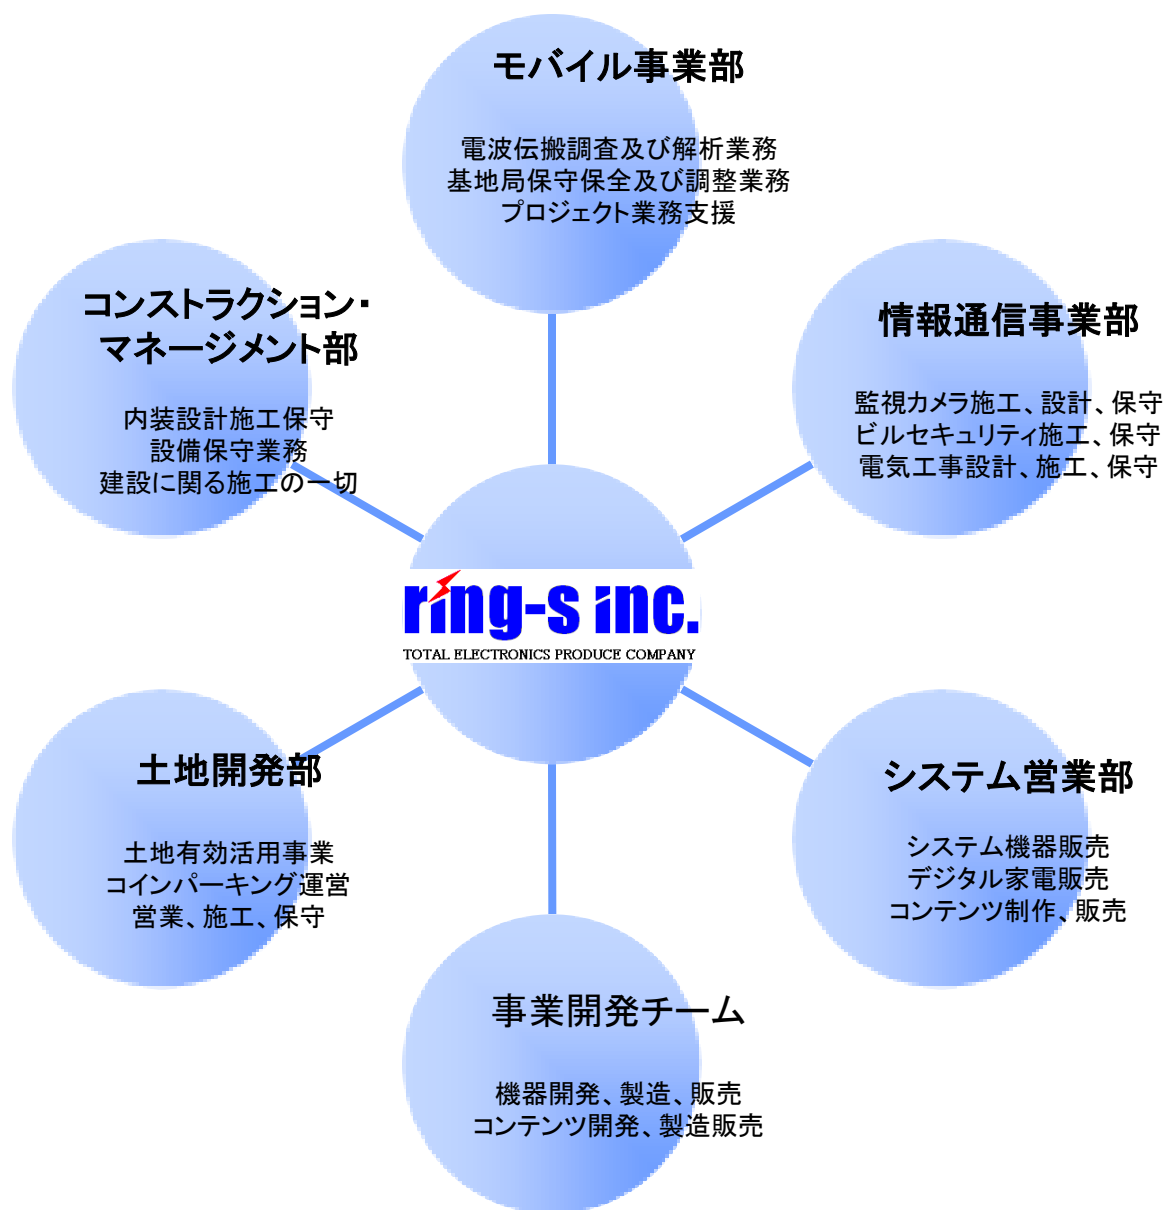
モバイル事業部

電波伝搬調査及び解析業務
基地局保守保全及び調整業務
プロジェクト業務支援

コンストラクション・
マネージメント部

内装設計施工保守
設備保守業務
建設に関る施工の一切

情報通信事業部

監視カメラ施工、設計、保守
ビルセキュリティ施工、保守
電気工事設計、施工、保守

ring-s inc.
TOTAL ELECTRONICS PRODUCE COMPANY

土地開発部

土地有効活用事業
コインパーキング運営
営業、施工、保守

システム営業部

システム機器販売
デジタル家電販売
コンテンツ制作、販売

事業開発チーム

機器開発、製造、販売
コンテンツ開発、製造販売